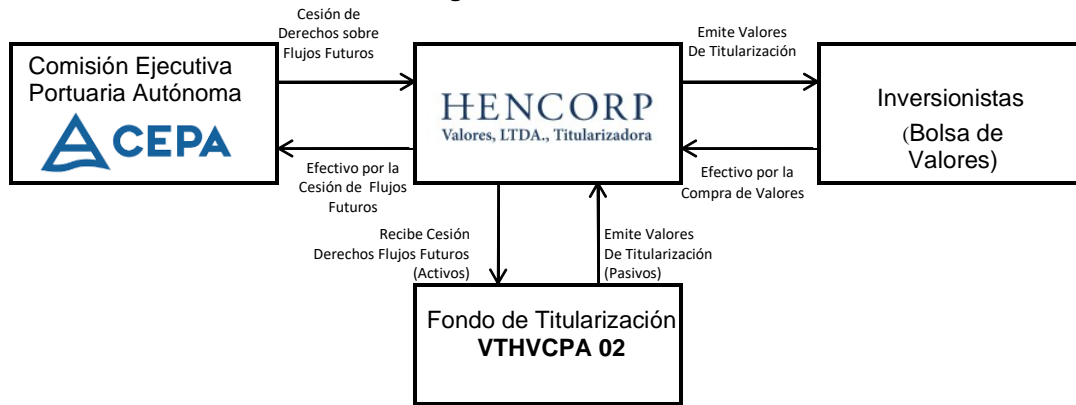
Comisión Ejecutiva Portuaria Autónoma

CEPA

Cesión de Derechos sobre Flujos Futuros

Efectivo por la Cesión de Flujos Futuros

HENCORP
Valores, LTDA., Titularizadora

Emite Valores De Titularización

Efectivo por la Compra de Valores

Inversionistas
(Bolsa de Valores)

Recibe Cesión Derechos Flujos Futuros (Activos)

Emite Valores De Titularización (Pasivos)

Fondo de Titularización
VTHVCPA 02